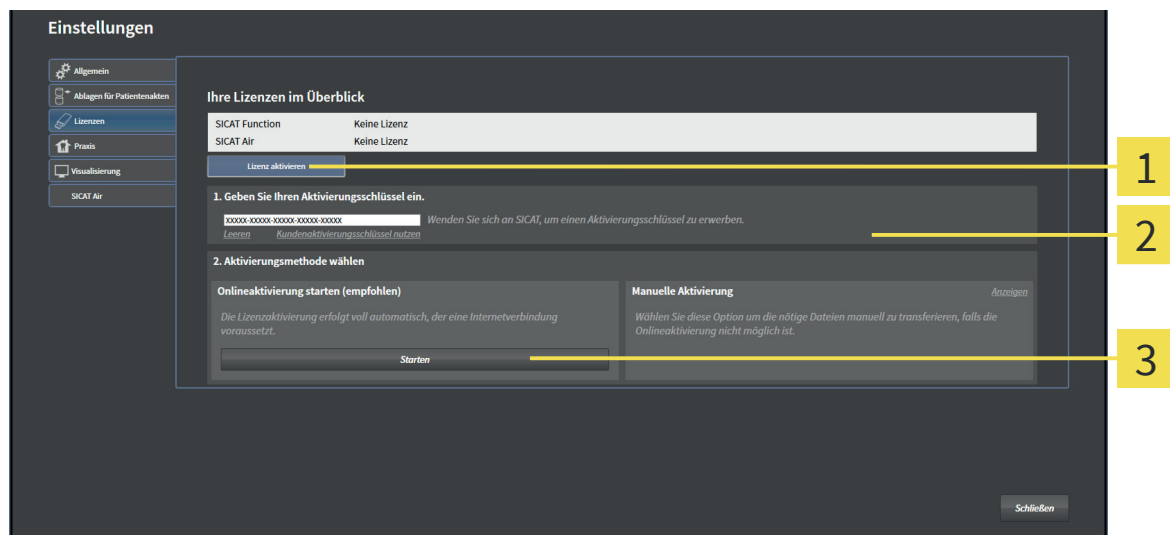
Einstellungen

Allgemein
Ablagen für Patientenakten
Lizenzen
Praxis
Visualisierung
SICAT Air

Ihre Lizenzen im Überblick

| SICAT Function | Keine Lizenz |
|---|---|
| SICAT Air | Keine Lizenz |

Lizenz aktivieren

1. Geben Sie Ihren Aktivierungsschlüssel ein.

XXXXX-XXXXX-XXXXX-XXXXX-XXXXX Wenden Sie sich an SICAT, um einen Aktivierungsschlüssel zu erwerben.

Leeren Kundenaktivierungsschlüssel nutzen

2. Aktivierungsmethode wählen

Onlineaktivierung starten (empfohlen)

Die Lizenzaktivierung erfolgt voll automatisch, der eine Internetverbindung voraussetzt.

Starten

Manuelle Aktivierung

Anzeigen

Wählen Sie diese Option um die nötige Dateien manuell zu transferieren, falls die Onlineaktivierung nicht möglich ist.

Schließen

1
2
3